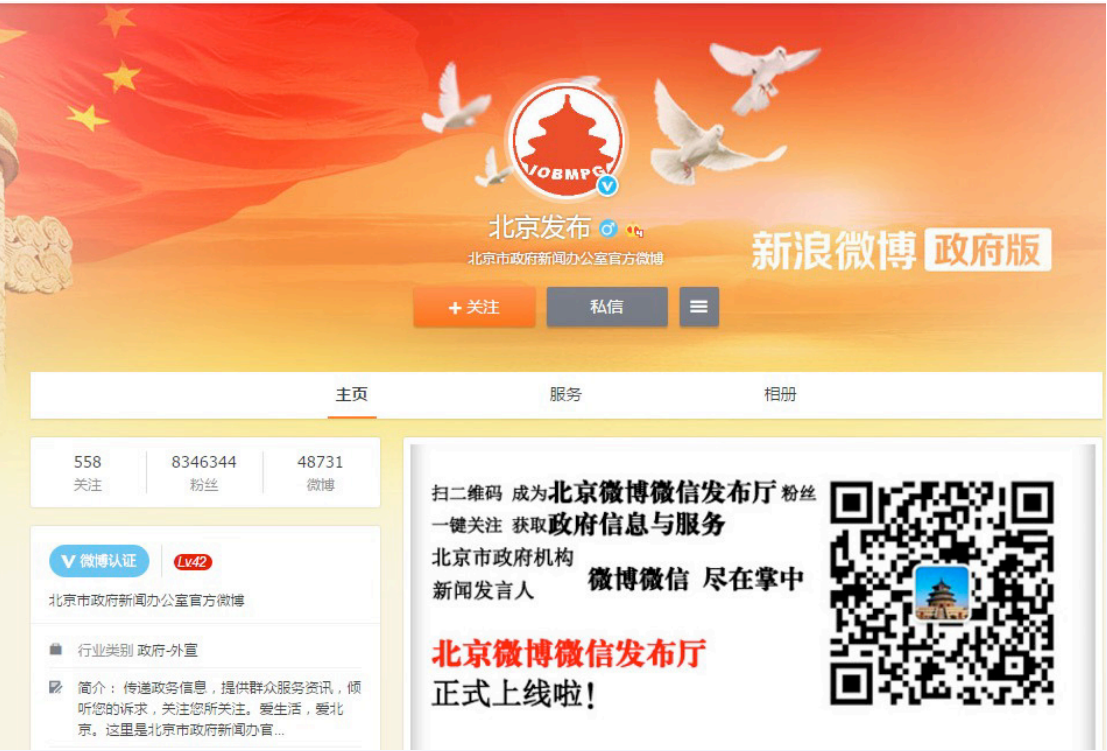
IOBMPC

北京发布

北京市政府新闻办公室官方微博

新浪微博 政府版

+关注 私信

主页 服务 相册

| 558 | 8346344 | 48731 |
|---|---|---|
| 关注 | 粉丝 | 微博 |

微博认证 Lv42

北京市政府新闻办公室官方微博

行业类别 政府-外宣

简介：传递政务信息，提供群众服务资讯，倾听您的诉求，关注您所关注。爱生活，爱北京。这里是北京市政府新闻办官...

扫二维码 成为北京微博微信发布厅粉丝
一键关注 获取政府信息与服务
北京市政府机构
新闻发言人 微博微信 尽在掌中

北京微博微信发布厅
正式上线啦！